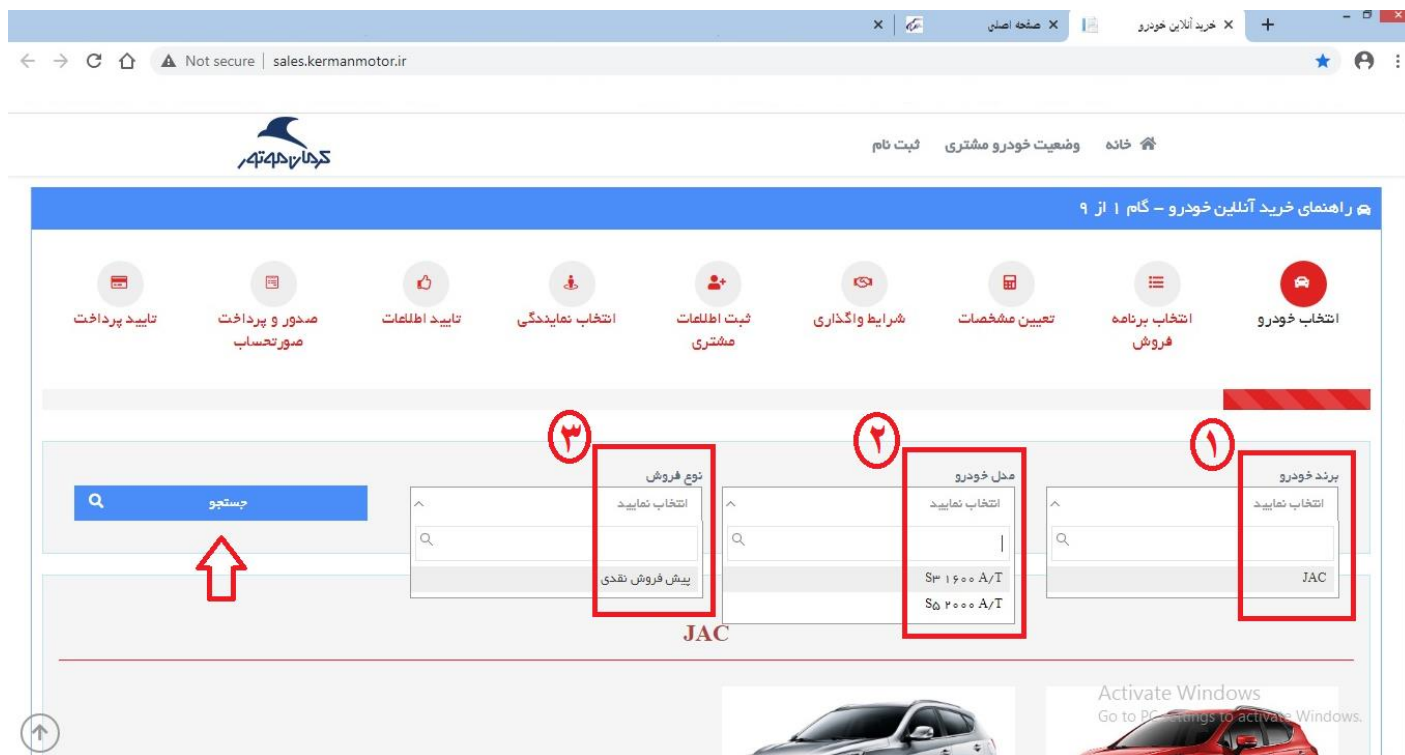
خرید آنلاین خودرو ×
صفحه اصلی ×
×
Not secure | sales.kermanmotor.ir

کرمان موتور
خانه   وضعیت خودرو مشتری   ثبت نام

راهنمای خرید آنلاین خودرو – گام ۱ از ۹

انتخاب خودرو
انتخاب برنامه فروش
تعیین مشخصات
شرایط واگذاری
ثبت اطلاعات مشتری
انتخاب نمایندگی
تایید اطلاعات
صدور و پرداخت صورتحساب
تایید پرداخت

۱
برند خودرو
انتخاب نمایید
JAC

۲
مدل خودرو
انتخاب نمایید
S۳ ۱۶۰۰ A/T
S۵ ۲۰۰۰ A/T

۳
نوع فروش
انتخاب نمایید
پیش فروش نقدی

جستجو

JAC

Activate Windows
Go to PC settings to activate Windows.